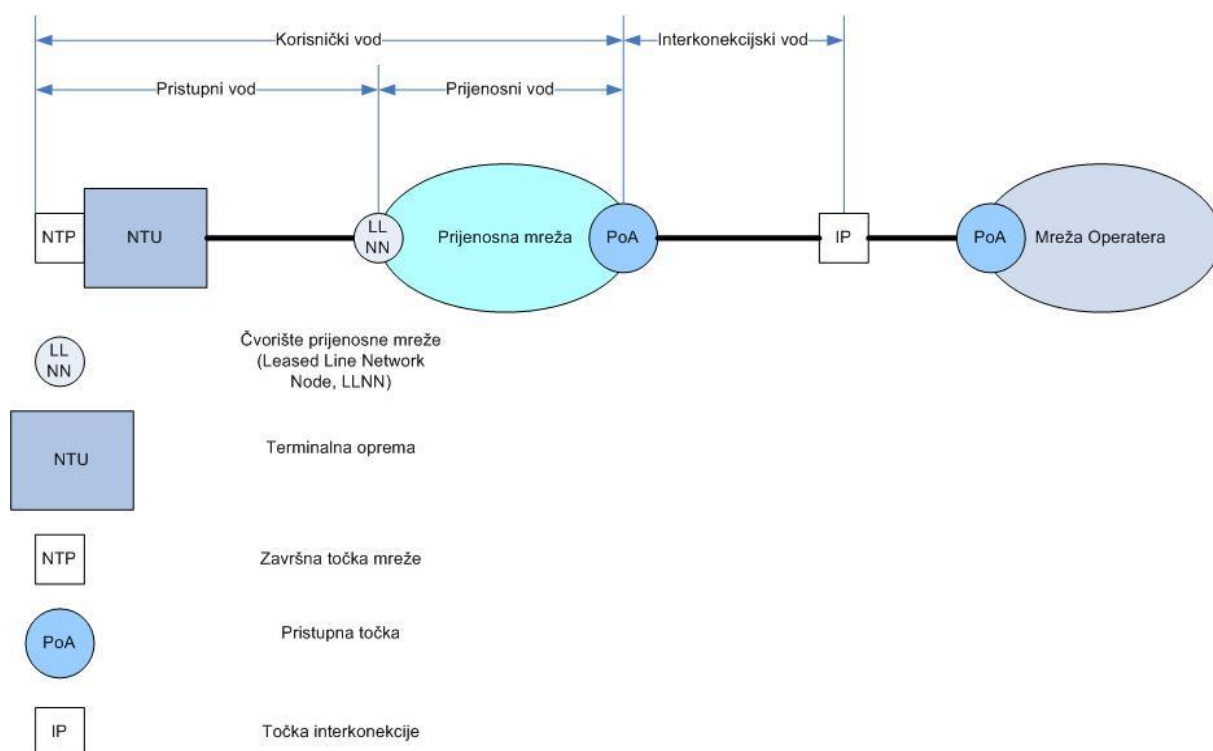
Korisnički vod
Interkonekcijski vod
Pristupni vod
Prijenosni vod

NTP
NTU
LL NN
Prijenosna mreža
PoA
IP
PoA
Mreža Operatera

LL NN
Čvorište prijenosne mreže (Leased Line Network Node, LLNN)

NTU
Terminalna oprema

NTP
Završna točka mreže

PoA
Pristupna točka

IP
Točka interkonekcije